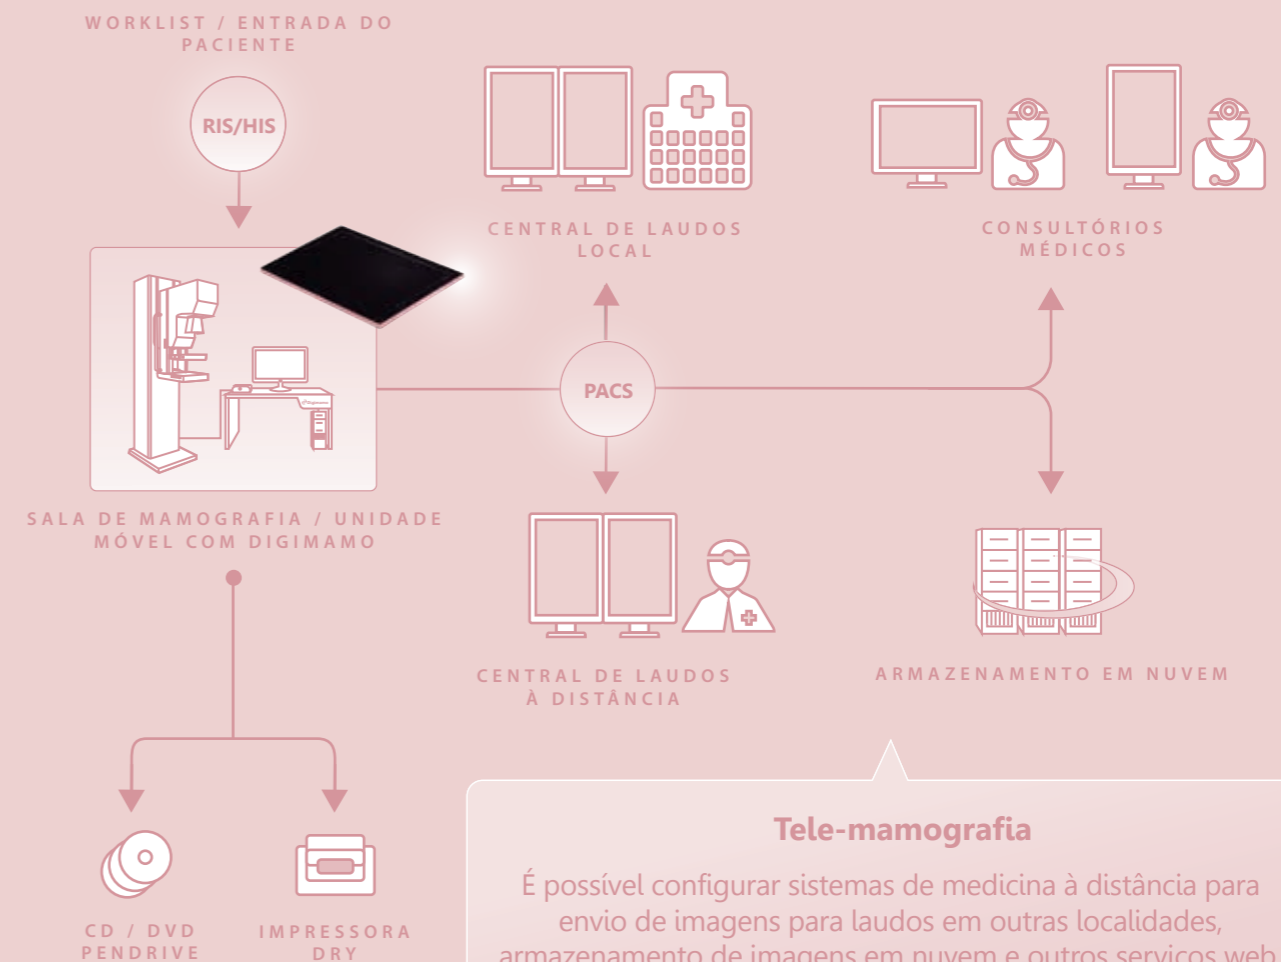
WORKLIST / ENTRADA DO PACIENTE

RIS/HIS

CENTRAL DE LAUDOS LOCAL

CONSULTÓRIOS MÉDICOS

PACS

SALA DE MAMOGRAFIA / UNIDADE MÓVEL COM DIGIMAMO

CENTRAL DE LAUDOS À DISTÂNCIA

ARMAZENAMENTO EM NUVEM

CD / DVD PENDRIVE

IMPRESSORA DRY

Tele-mamografia

É possível configurar sistemas de medicina à distância para envio de imagens para laudos em outras localidades, armazenamento de imagens em nuvem e outros serviços web